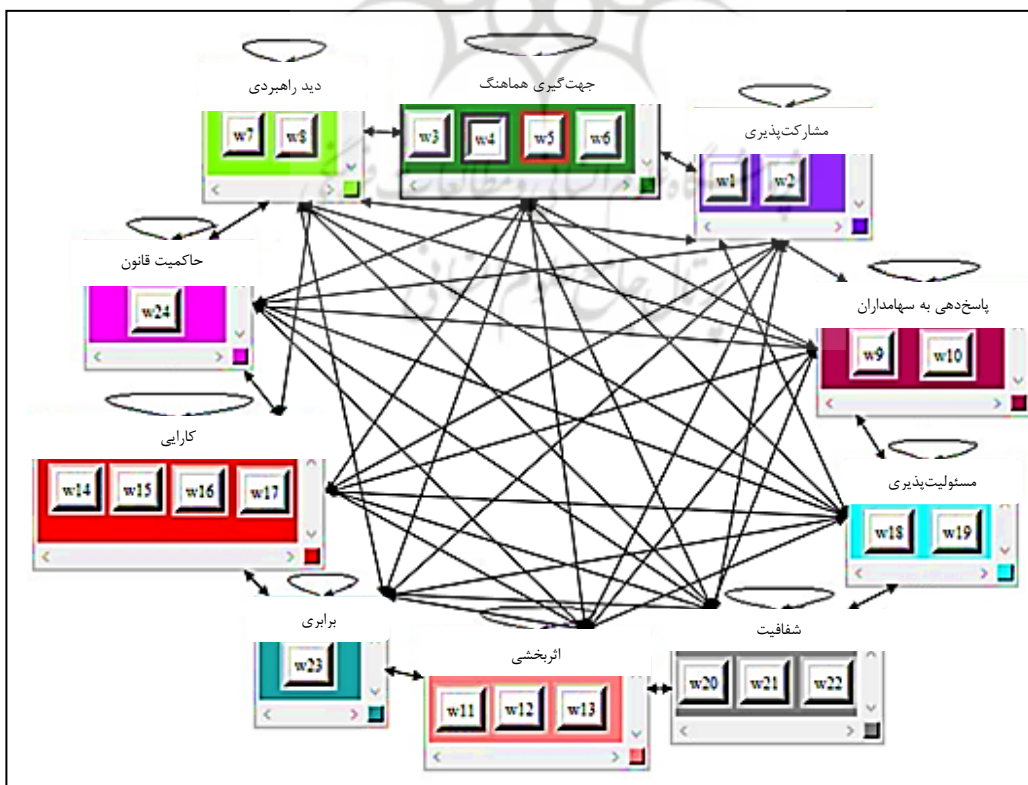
دید راهبردی
w7 w8

جهت‌گیری هماهنگ
w3 w4 w5 w6

مشارکت‌پذیری
w1 w2

حاکمیت قانون
w24

پاسخ‌دهی به سهامداران
w9 w10

کارایی
w14 w15 w16 w17

مسئولیت‌پذیری
w18 w19

برابری
w23

اثربخشی
w11 w12 w13

شفافیت
w20 w21 w22